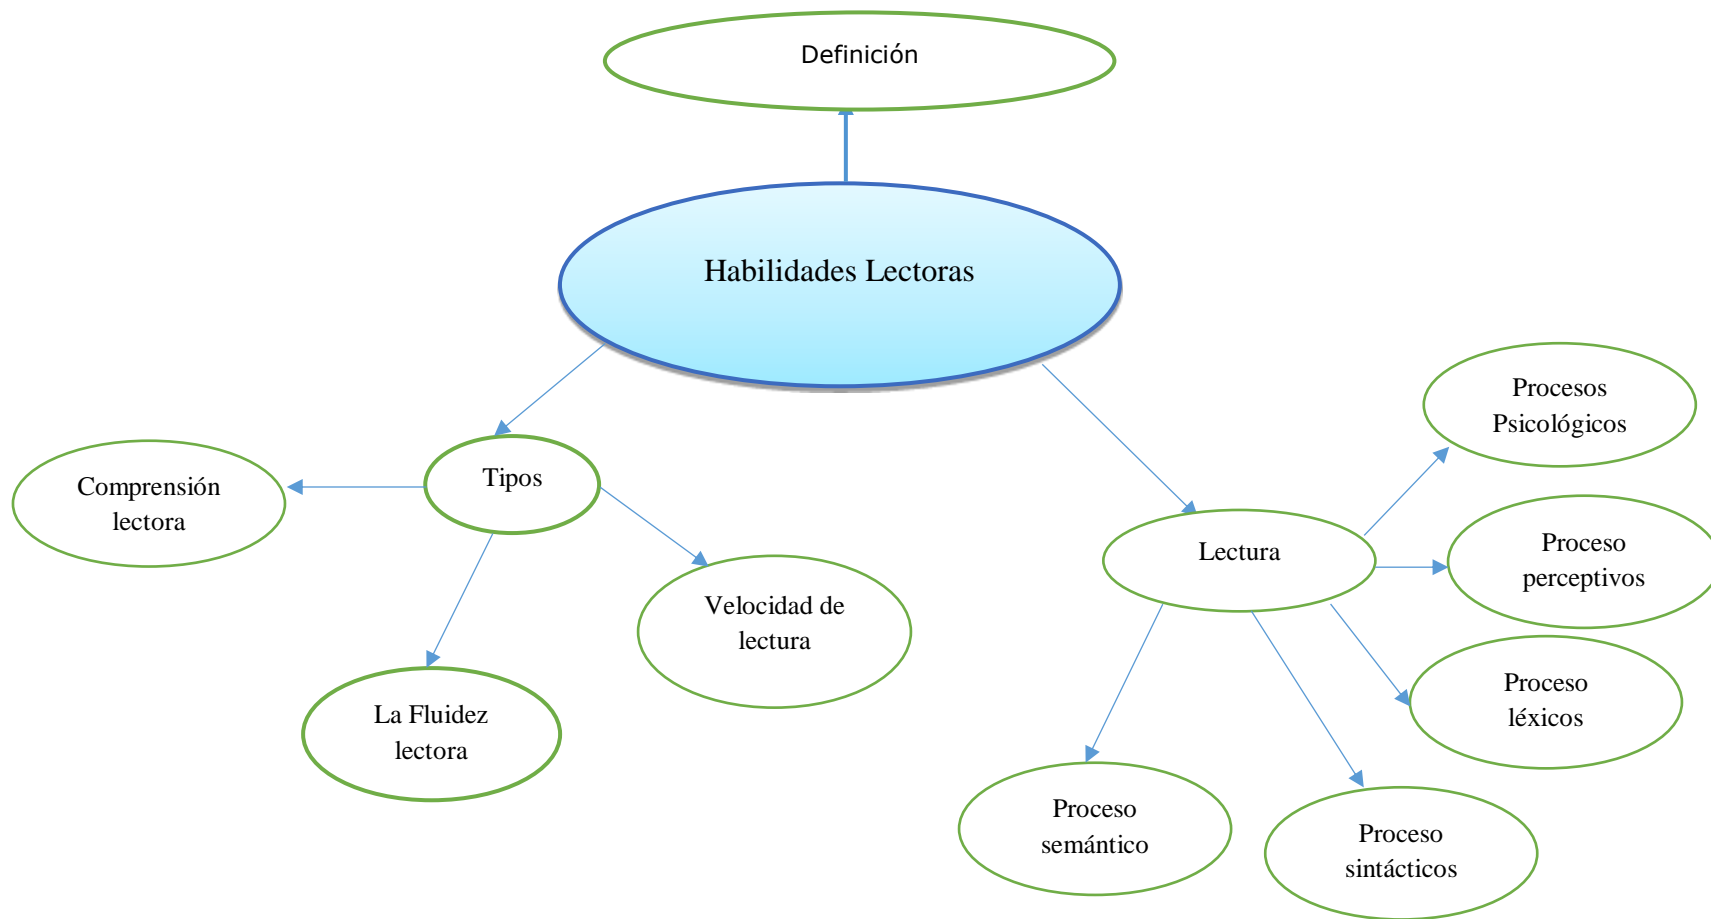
Definición

Habilidades Lectoras

Tipos

Comprensión lectora

Velocidad de lectura

La Fluidez lectora

Lectura

Procesos Psicológicos

Proceso perceptivos

Proceso léxicos

Proceso semántico

Proceso sintácticos